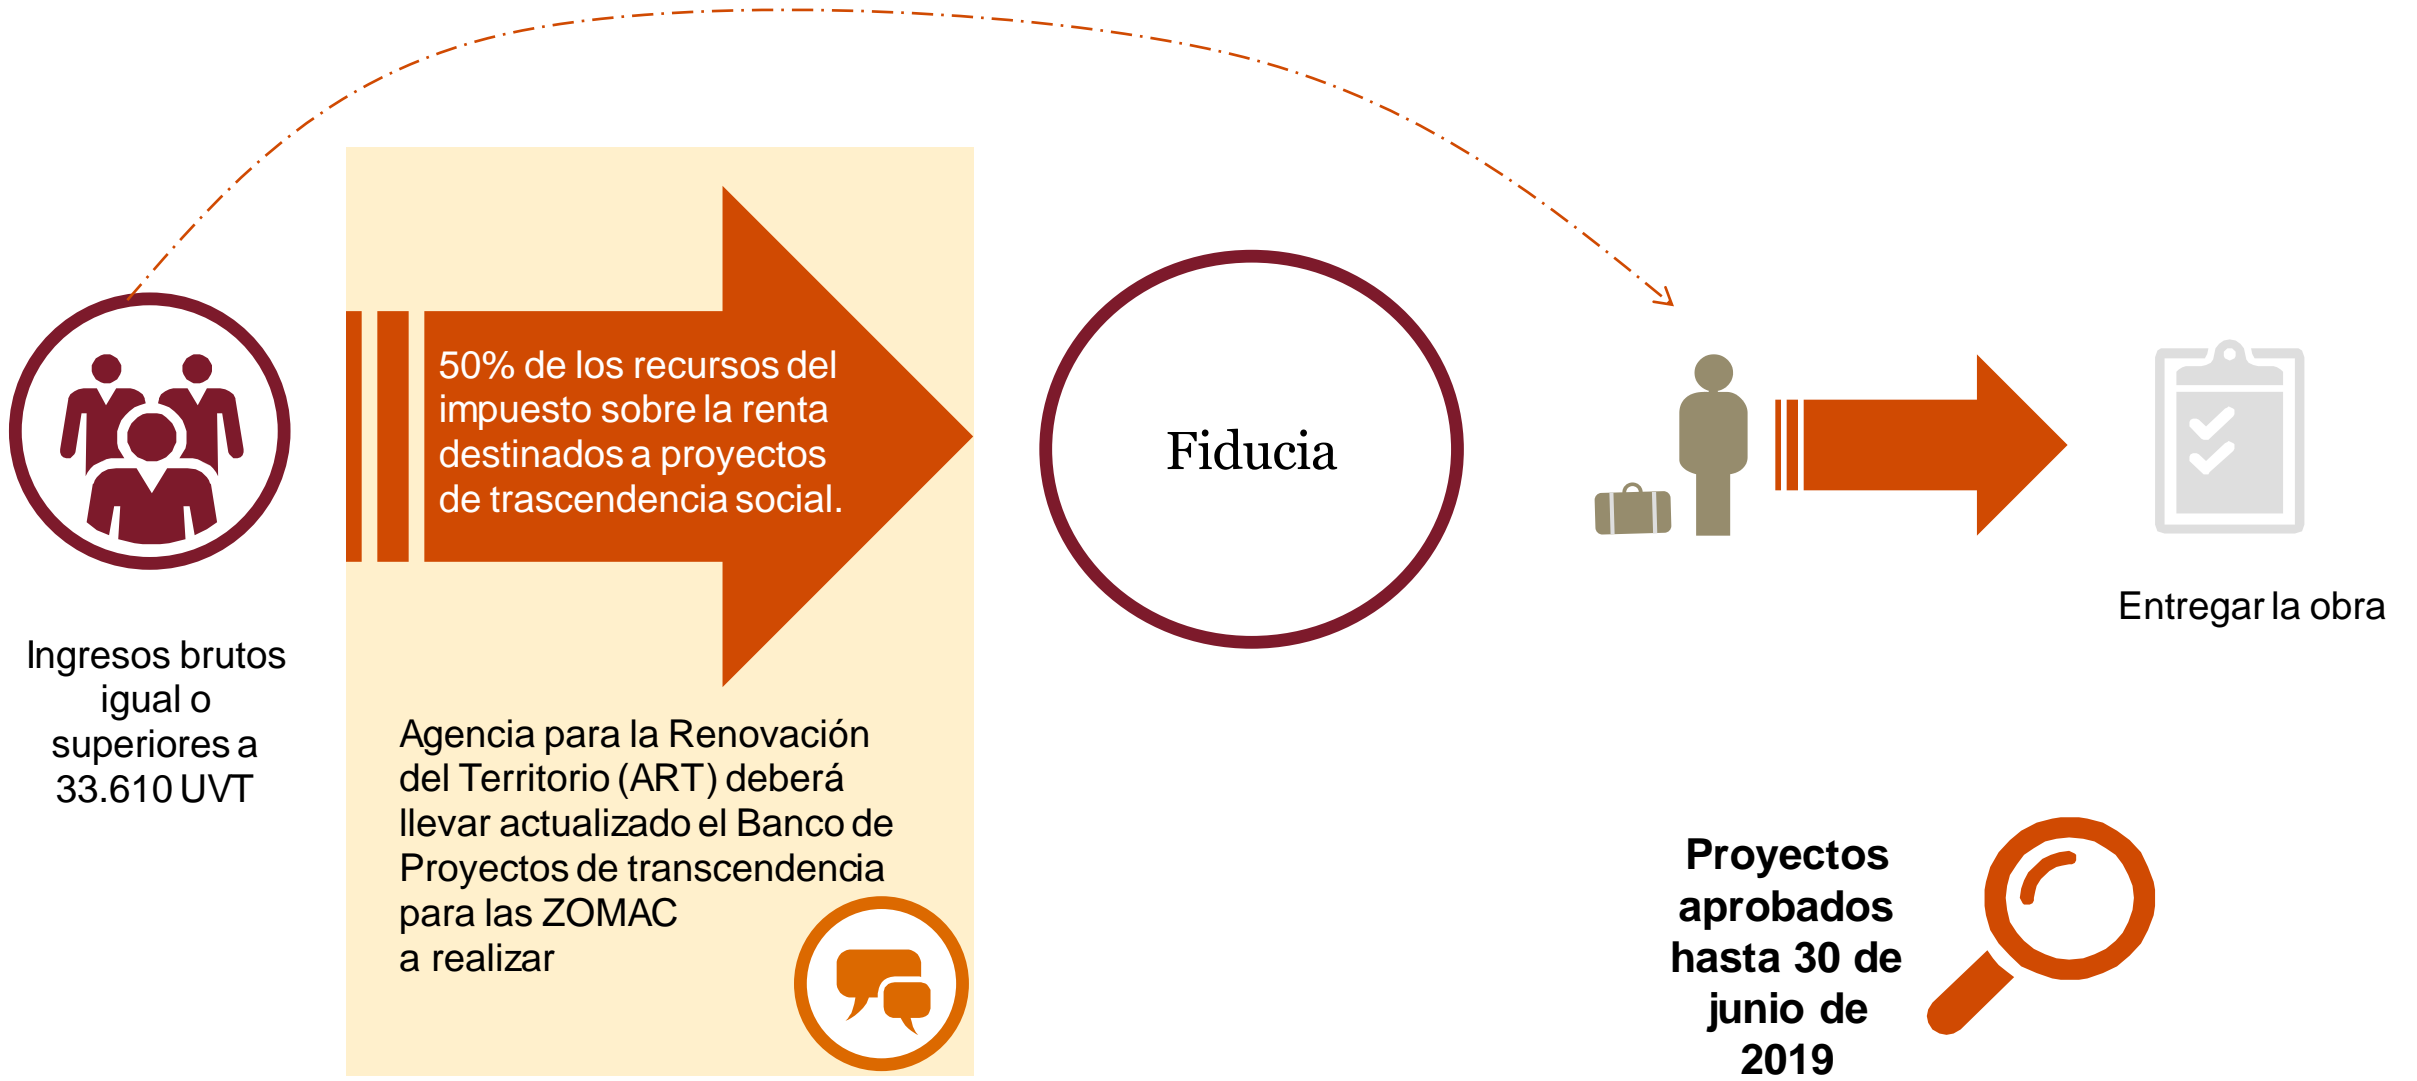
Ingresos brutos igual o superiores a 33.610 UVT

50% de los recursos del impuesto sobre la renta destinados a proyectos de trascendencia social.

Agencia para la Renovación del Territorio (ART) deberá llevar actualizado el Banco de Proyectos de transcendencia para las ZOMAC a realizar

Fiducia

Entregar la obra

Proyectos aprobados hasta 30 de junio de 2019